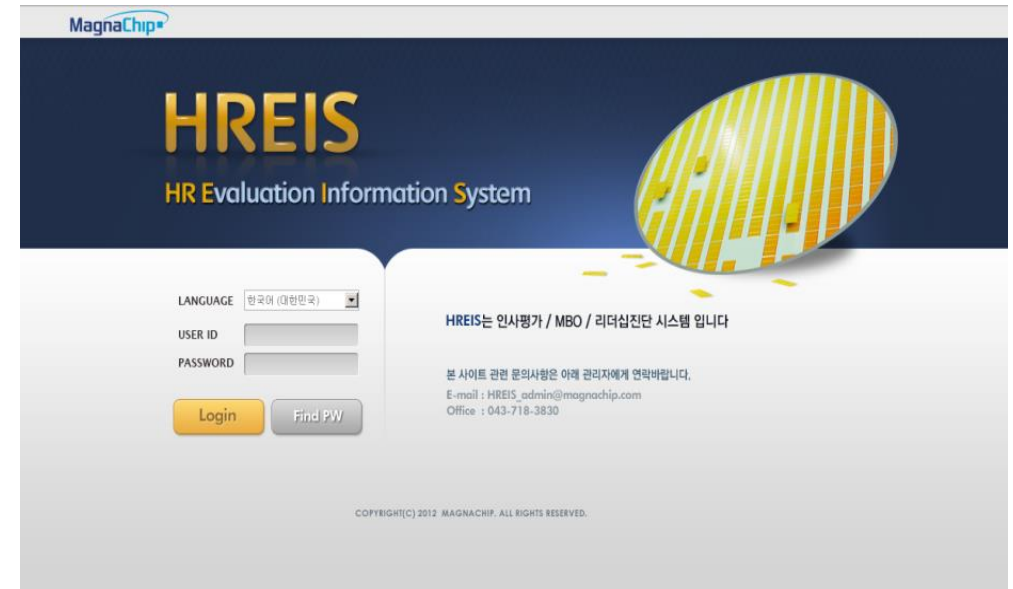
MagnaChip

HREIS

HR Evaluation Information System

LANGUAGE 한국어 (대한민국)

USER ID

PASSWORD

Login

Find PW

HREIS는 인사평가 / MBO / 리더십진단 시스템 입니다

본 사이트 관련 문의사항은 아래 관리자에게 연락바랍니다.

E-mail : HREIS_admin@magnachip.com

Office : 043-718-3830

COPYRIGHT(C) 2012 MAGNACHIP. ALL RIGHTS RESERVED.